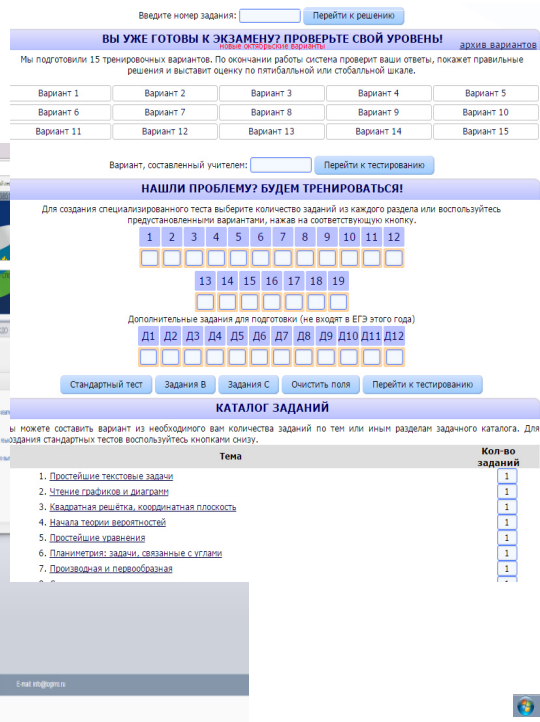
Введите номер задания: [Перейти к решению]

ВЫ УЖЕ ГОТОВЫ К ЭКЗАМЕНУ? ПРОВЕРЬТЕ СВОЙ УРОВЕНЬ!

новые октябрьские варианты

архив вариантов

Мы подготовили 15 тренировочных вариантов. По окончании работы система проверит ваши ответы, покажет правильные решения и выставит оценку по пятибалльной или стобалльной шкале.

| Вариант 1 | Вариант 2 | Вариант 3 | Вариант 4 | Вариант 5 |
|---|---|---|---|---|
| Вариант 6 | Вариант 7 | Вариант 8 | Вариант 9 | Вариант 10 |
| Вариант 11 | Вариант 12 | Вариант 13 | Вариант 14 | Вариант 15 |

Вариант, составленный учителем: [Перейти к тестированию]

НАШЛИ ПРОБЛЕМУ? БУДЕМ ТРЕНИРОВАТЬСЯ!

Для создания специализированного теста выберите количество заданий из каждого раздела или воспользуйтесь предустановленными вариантами, нажав на соответствующую кнопку.

1 2 3 4 5 6 7 8 9 10 11 12

13 14 15 16 17 18 19

Дополнительные задания для подготовки (не входят в ЕГЭ этого года)

Д1 Д2 Д3 Д4 Д5 Д6 Д7 Д8 Д9 Д10 Д11 Д12

[Стандартный тест] [Задания B] [Задания C] [Очистить поля] [Перейти к тестированию]

КАТАЛОГ ЗАДАНИЙ

ы можете составить вариант из необходимого вам количества заданий по тем или иным разделам задачного каталога. Для здания стандартных тестов воспользуйтесь кнопками снизу.

| Тема | Кол-во заданий |
|---|---|
| 1. Простейшие текстовые задачи | 1 |
| 2. Чтение графиков и диаграмм | 1 |
| 3. Квадратная решётка, координатная плоскость | 1 |
| 4. Начала теории вероятностей | 1 |
| 5. Простейшие уравнения | 1 |
| 6. Планиметрия: задачи, связанные с углами | 1 |
| 7. Производная и первообразная | 1 |

E-mail: info@sgmu.ru